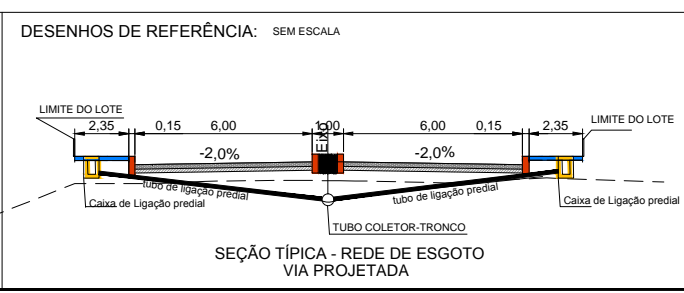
DESENHOS DE REFERÊNCIA: SEM ESCALA

LIMITE DO LOTE
2,35
0,15
6,00
1,00
6,00
0,15
2,35
LIMITE DO LOTE

-2,0%
EIXO
-2,0%

tubo de ligação predial
tubo de ligação predial
Caixa de Ligação predial
Caixa de Ligação predial
TUBO COLETOR-TRONCO

SEÇÃO TÍPICA - REDE DE ESGOTO
VIA PROJETADA